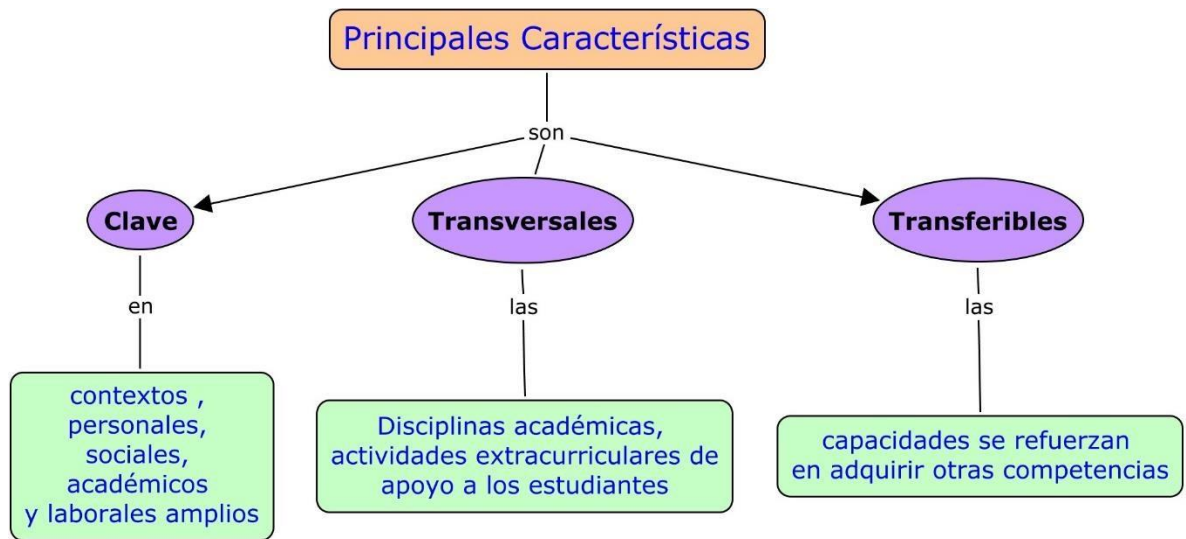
Principales Características

son

Clave

Transversales

Transferibles

en

las

las

contextos , personales, sociales, académicos y laborales amplios

Disciplinas académicas, actividades extracurriculares de apoyo a los estudiantes

capacidades se refuerzan en adquirir otras competencias